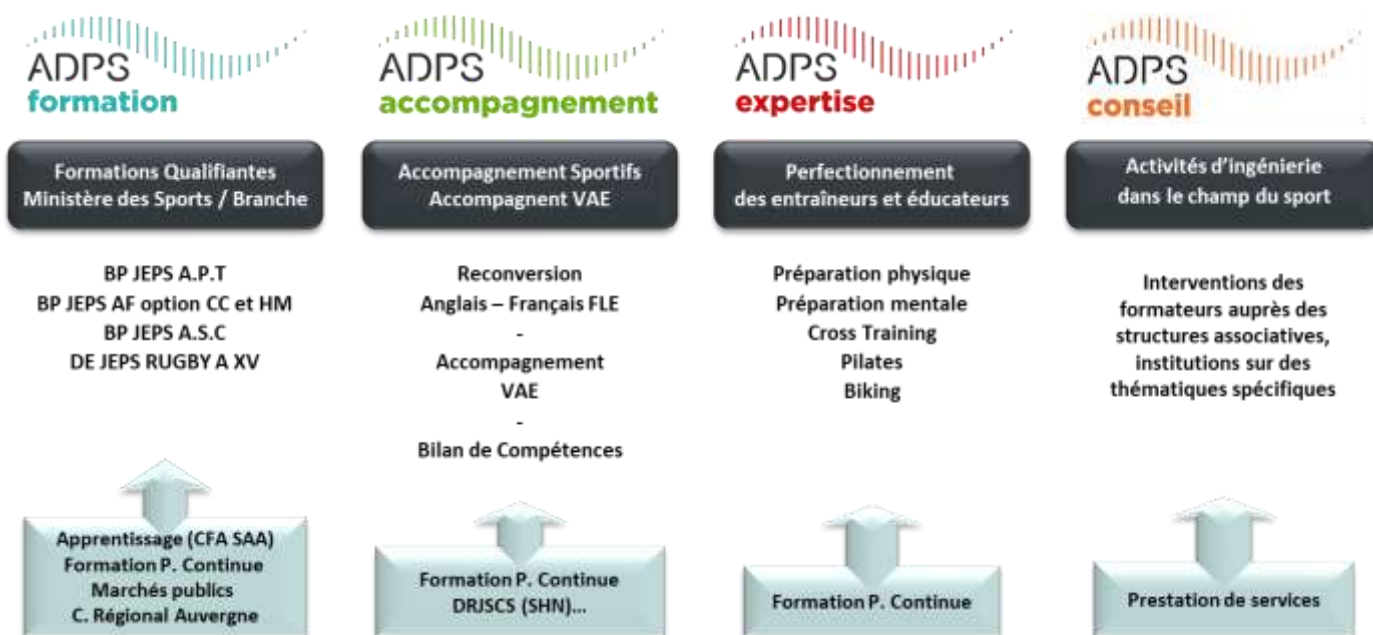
ADPS formation

ADPS accompagnement

ADPS expertise

ADPS conseil

Formations Qualifiantes Ministère des Sports / Branche

Accompagnement Sportifs Accompagnent VAE

Perfectionnement des entraîneurs et éducateurs

Activités d'ingénierie dans le champ du sport

BP JEPS A.P.T
BP JEPS AF option CC et HM
BP JEPS A.S.C
DE JEPS RUGBY A XV

Reconversion
Anglais – Français FLE
-
Accompagnement
VAE
-
Bilan de Compétences

Préparation physique
Préparation mentale
Cross Training
Pilates
Biking

Interventions des formateurs auprès des structures associatives, institutions sur des thématiques spécifiques

Apprentissage (CFA SAA)
Formation P. Continue
Marchés publics
C. Régional Auvergne

Formation P. Continue
DRJSCS (SHN)...

Formation P. Continue

Prestation de services